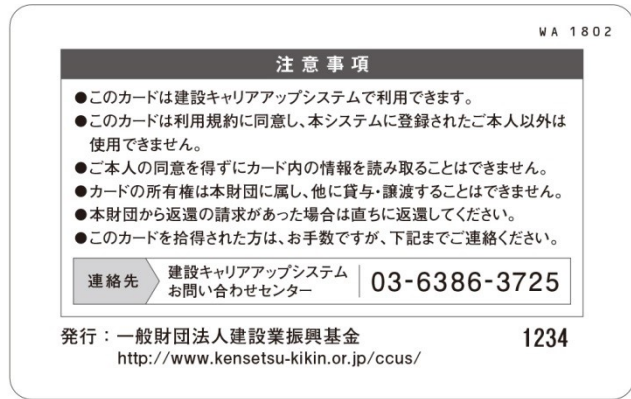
WA 1802

注意事項

●このカードは建設キャリアアップシステムで利用できます。
●このカードは利用規約に同意し、本システムに登録されたご本人以外は使用できません。
●ご本人の同意を得ずにカード内の情報を読み取ることはできません。
●カードの所有権は本財団に属し、他に貸与・譲渡することはできません。
●本財団から返還の請求があった場合は直ちに返還してください。
●このカードを拾得された方は、お手数ですが、下記までご連絡ください。

連絡先 建設キャリアアップシステム お問い合わせセンター 03-6386-3725

発行：一般財団法人建設業振興基金
http://www.kensetsu-kikin.or.jp/ccus/

1234